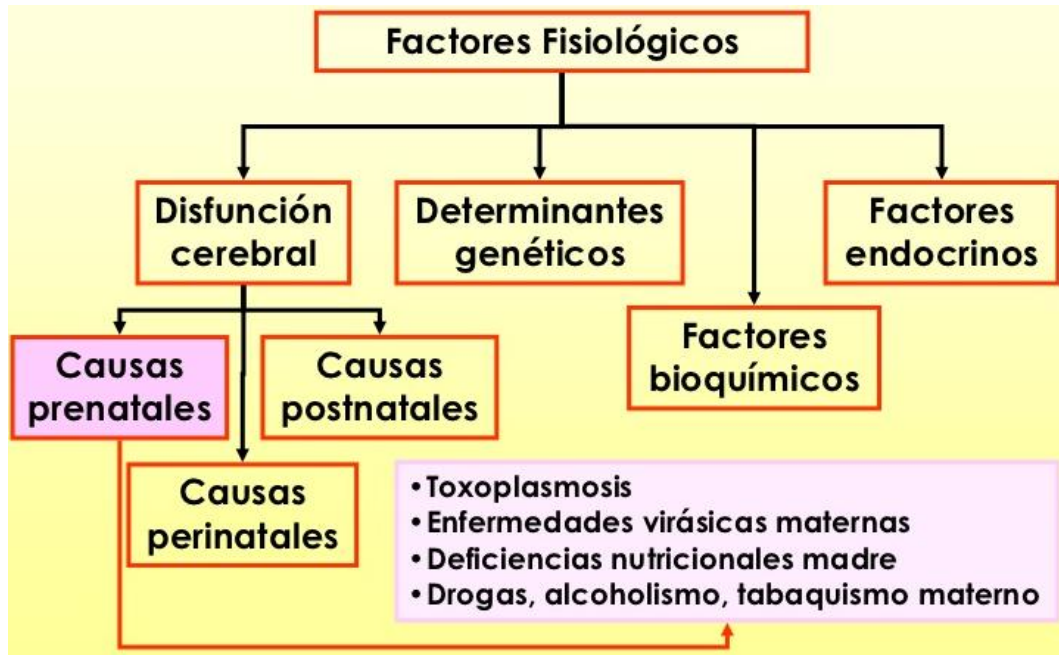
Factores Fisiológicos

Disfunción cerebral

Determinantes genéticos

Factores endocrinos

Factores bioquímicos

Causas prenatales

Causas postnatales

Causas perinatales

• Toxoplasmosis
• Enfermedades virásicas maternas
• Deficiencias nutricionales madre
• Drogas, alcoholismo, tabaquismo materno